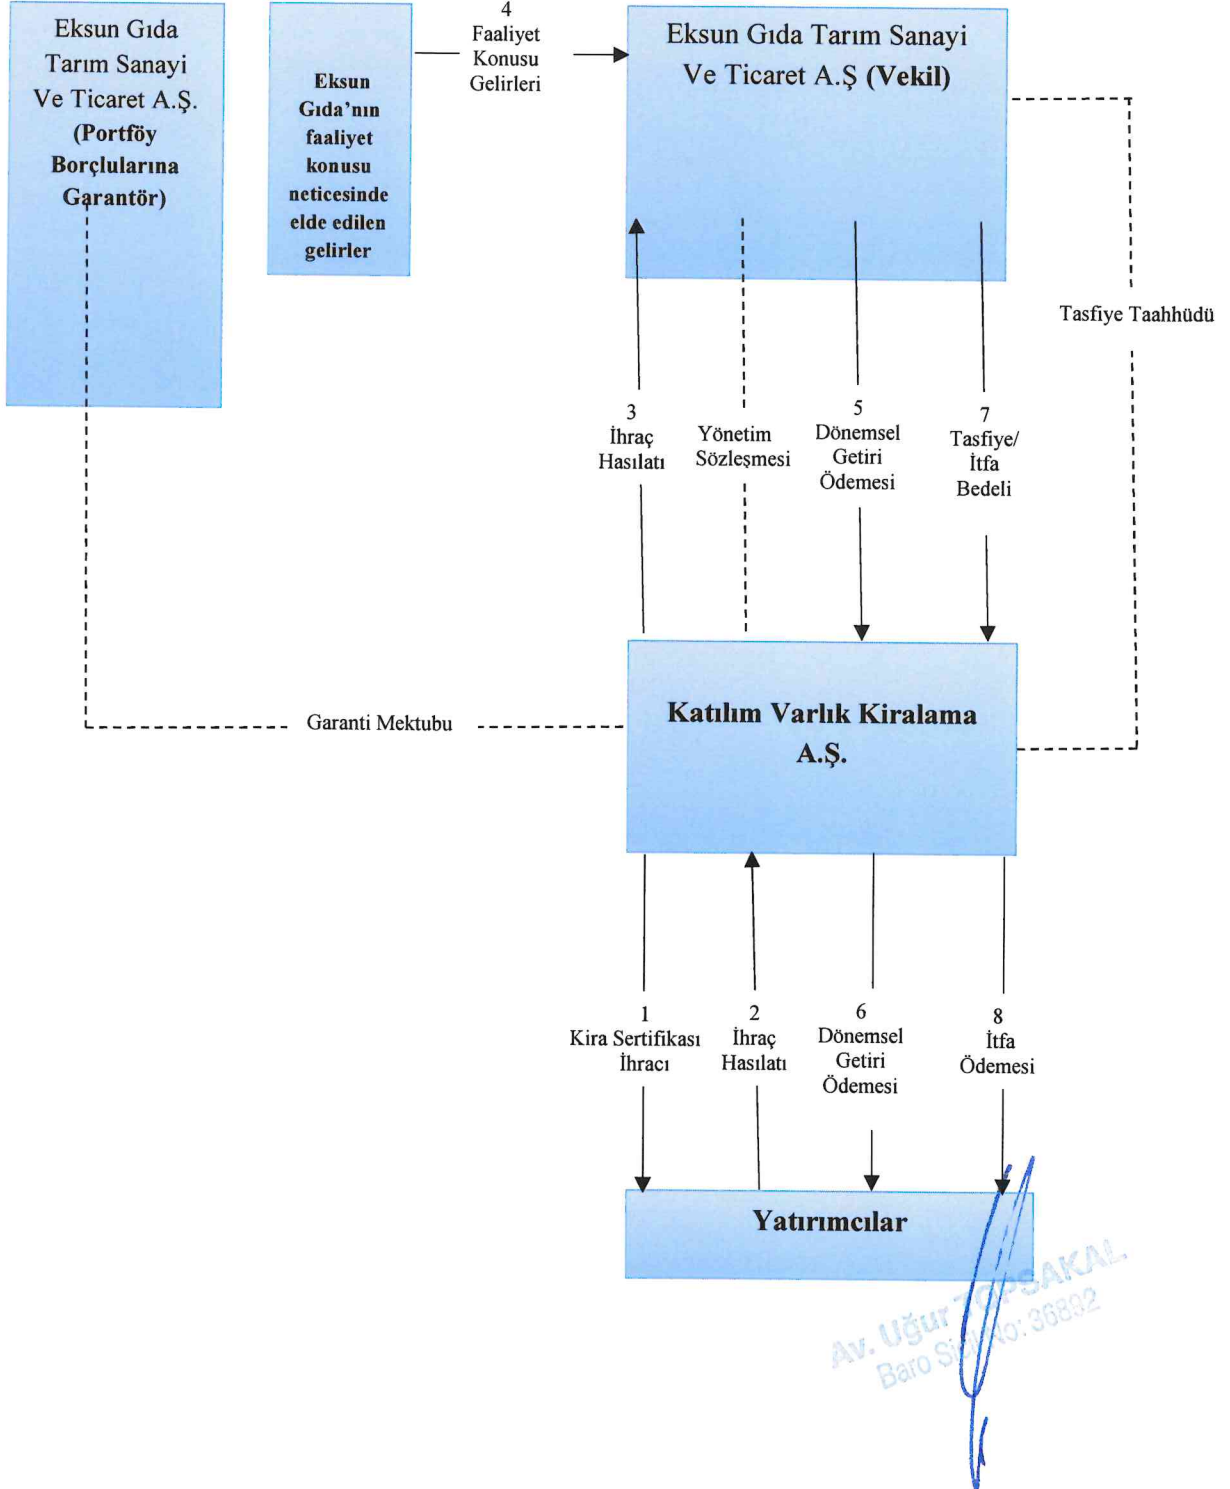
Eksun Gıda Tarım Sanayi Ve Ticaret A.Ş. (Portföy Borçlularına Garantör)

Eksun Gıda'nın faaliyet konusu neticesinde elde edilen gelirler

4
Faaliyet Konusu Gelirleri

Eksun Gıda Tarım Sanayi Ve Ticaret A.Ş (Vekil)

Tasfiye Taahhüdü

3
İhraç Hasılatı

Yönetim Sözleşmesi

5
Dönemsel Getiri Ödemesi

7
Tasfiye/ İtfa Bedeli

Garanti Mektubu

Katılım Varlık Kiralama A.Ş.

1
Kira Sertifikası İhracı

2
İhraç Hasılatı

6
Dönemsel Getiri Ödemesi

8
İtfa Ödemesi

Yatırımcılar

Av. Uğur TOPSAKAL
Baro Sicil No: 36802